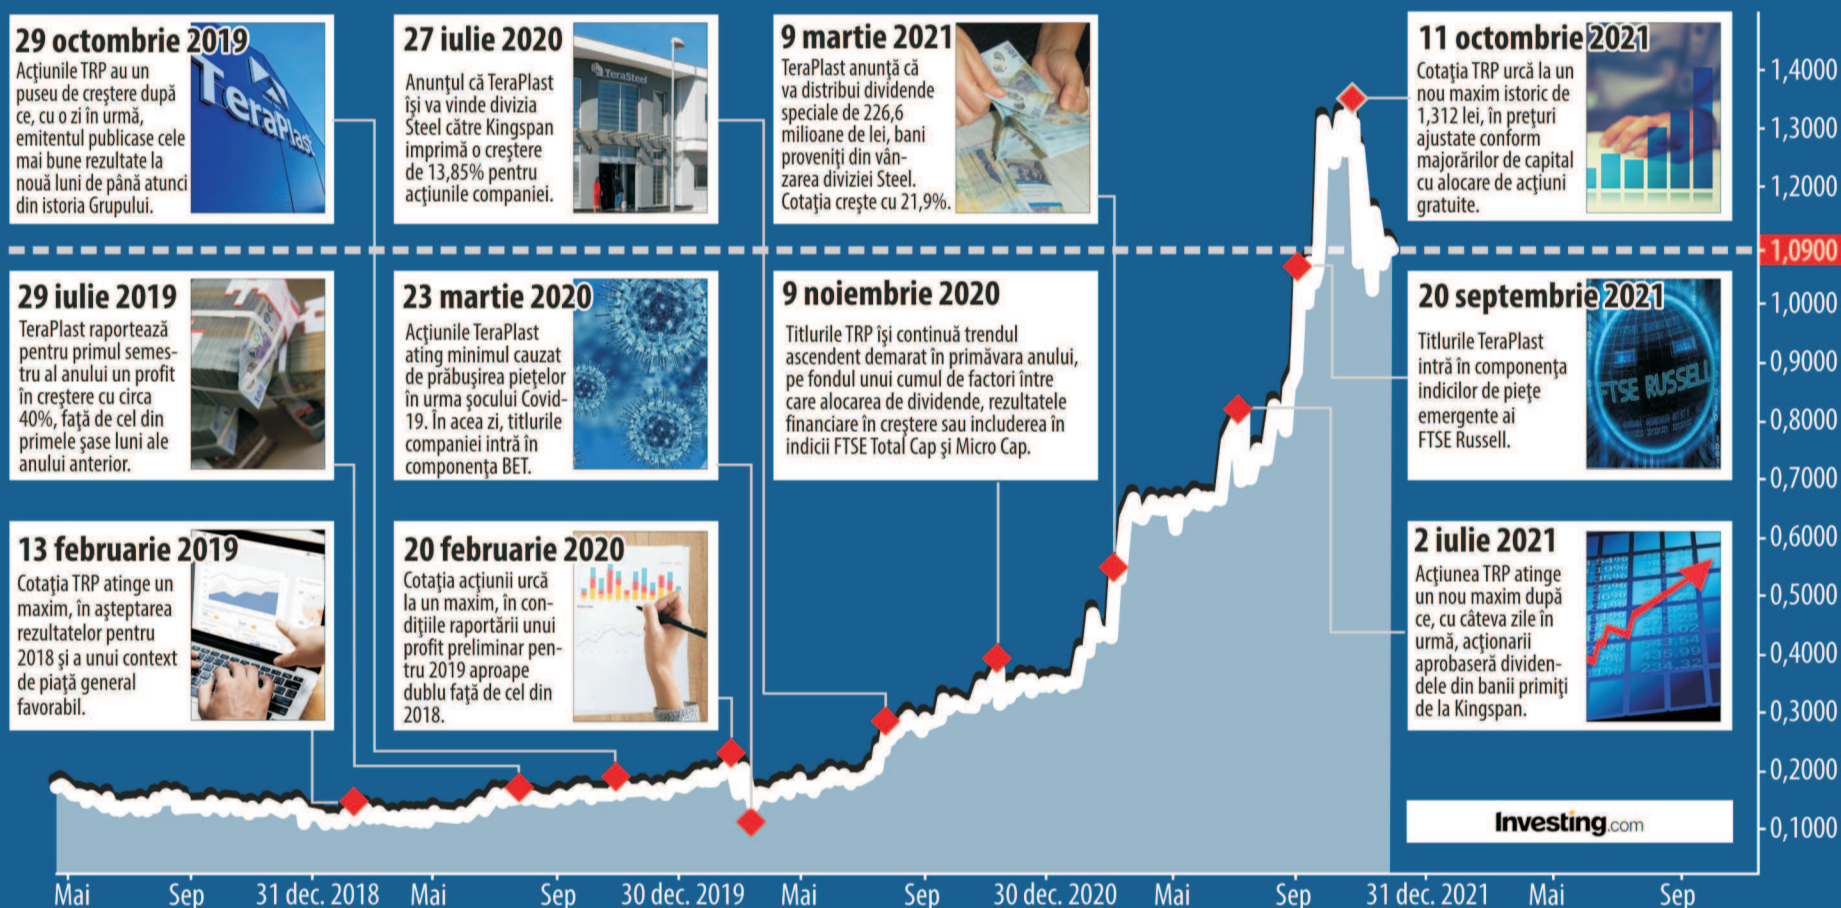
29 octombrie 2019
Acțiunile TRP au un puseu de creștere după ce, cu o zi în urmă, emitentul publicase cele mai bune rezultate la nouă luni de până atunci din istoria Grupului.

TeraPlast

27 iulie 2020
Anunțul că TeraPlast își va vinde divizia Steel către Kingspan imprimă o creștere de 13,85% pentru acțiunile companiei.

TeraSteel

9 martie 2021
TeraPlast anunță că va distribui dividende speciale de 226,6 milioane de lei, bani proveniți din vânzarea diviziei Steel. Cotația crește cu 21,9%.

11 octombrie 2021
Cotația TRP urcă la un nou maxim istoric de 1,312 lei, în prețuri ajustate conform majorărilor de capital cu alocare de acțiuni gratuite.

29 iulie 2019
TeraPlast raportează pentru primul semestru al anului un profit în creștere cu circa 40%, față de cel din primele șase luni ale anului anterior.

23 martie 2020
Acțiunile TeraPlast ating minimul cauzat de prăbușirea piețelor în urma șocului Covid-19. În acea zi, titlurile companiei intră în componența BET.

9 noiembrie 2020
Titlurile TRP își continuă trendul ascendent demarat în primăvara anului, pe fondul unui cumul de factori între care alocarea de dividende, rezultatele financiare în creștere sau includerea în indicii FTSE Total Cap și Micro Cap.

20 septembrie 2021
Titlurile TeraPlast intră în componența indicilor de piețe emergente ai FTSE Russell.

FTSE RUSSELL

13 februarie 2019
Cotația TRP atinge un maxim, în așteptarea rezultatelor pentru 2018 și a unui context de piață general favorabil.

20 februarie 2020
Cotația acțiunii urcă la un maxim, în condițiile raportării unui profit preliminar pentru 2019 aproape dublu față de cel din 2018.

2 iulie 2021
Acțiunea TRP atinge un nou maxim după ce, cu câteva zile în urmă, acționarii aprobaseră dividendele din banii primiți de la Kingspan.

Investing.com

1,4000
1,3000
1,2000
1,0900
1,0000
0,9000
0,8000
0,7000
0,6000
0,5000
0,4000
0,3000
0,2000
0,1000

Mai | Sep | 31 dec. 2018 | Mai | Sep | 30 dec. 2019 | Mai | Sep | 30 dec. 2020 | Mai | Sep | 31 dec. 2021 | Mai | Sep